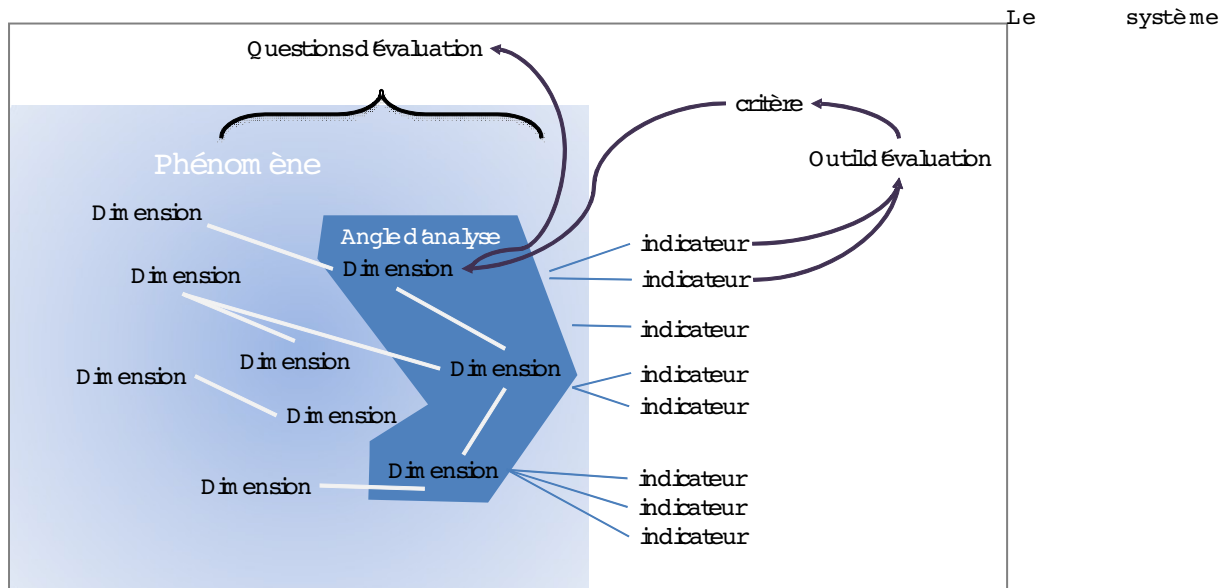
Le système

Questions d'évaluation

critère

Outil d'évaluation

Phénomène

Dimension

Angle d'analyse

Dimension

Dimension

Dimension

Dimension

Dimension

Dimension

Dimension

Dimension

indicateur

indicateur

indicateur

indicateur

indicateur

indicateur

indicateur

indicateur